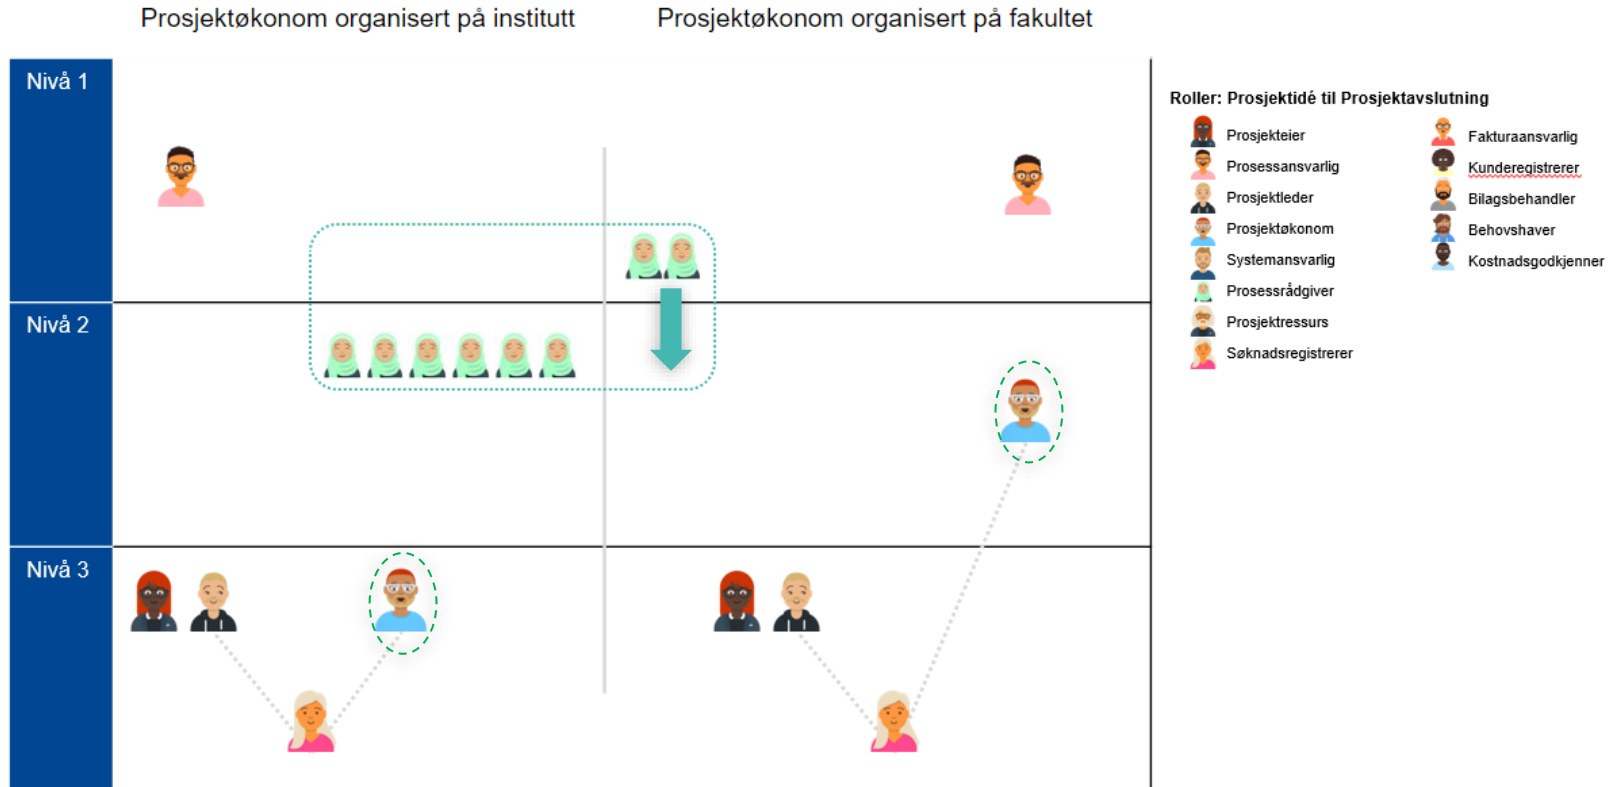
Prosjektøkonom organisert på institutt

Prosjektøkonom organisert på fakultet

Nivå 1

Nivå 2

Nivå 3

Roller: Prosjektidé til Prosjektavslutning

Prosjekteier
Prosessansvarlig
Prosjektleder
Prosjektøkonom
Systemansvarlig
Prosessrådgiver
Prosjektressurs
Søknadsregistrerer

Fakturaansvarlig
Kunderegistrerer
Bilagsbehandler
Behovshaver
Kostnadsgodkjenner